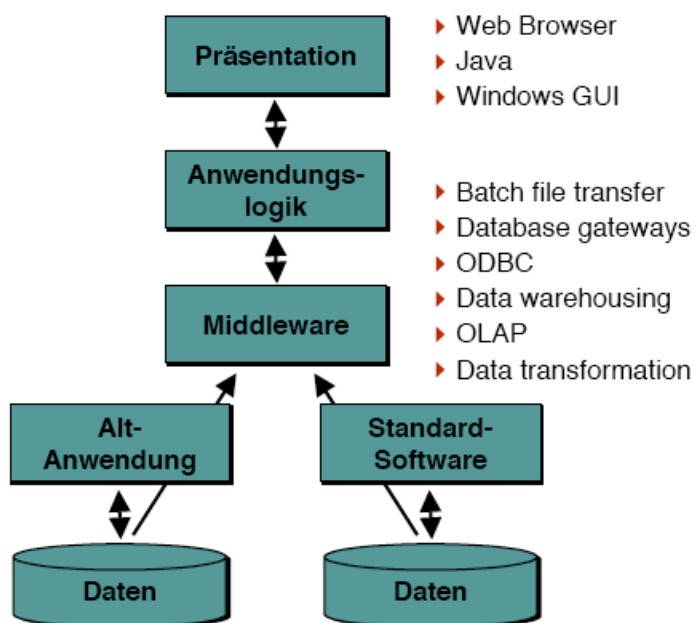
Präsentation

Web Browser
Java
Windows GUI

Anwendungslogik

Batch file transfer
Database gateways
ODBC
Data warehousing
OLAP
Data transformation

Middleware

Alt-Anwendung

Standard-Software

Daten

Daten